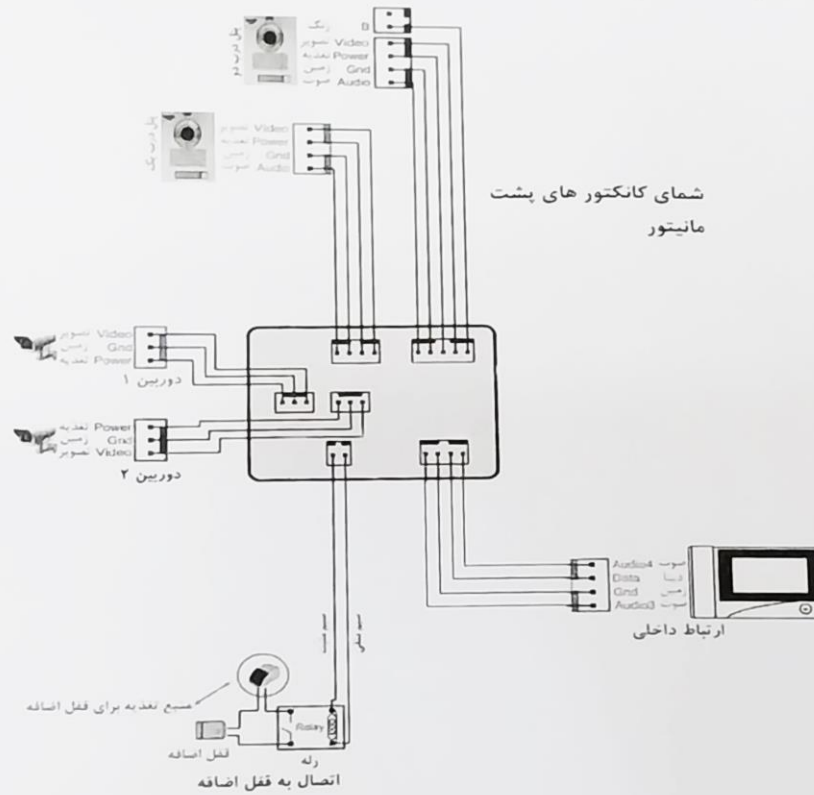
زنگ B
تصویر Video
تغذیه Power
زمین Gnd
صوت Audio
پنل درب دوم

تصویر Video
تغذیه Power
زمین Gnd
صوت Audio
پنل درب یک

شمای کانکتور های پشت مانیتور

تصویر Video
زمین Gnd
تغذیه Power
دوربین ۱

تغذیه Power
زمین Gnd
تصویر Video
دوربین ۲

صوت Audio4
دیتا Data
زمین Gnd
صوت Audio3
ارتباط داخلی

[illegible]
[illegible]

منبع تغذیه برای قفل اضافه
قفل اضافه
Relay
رله
اتصال به قفل اضافه